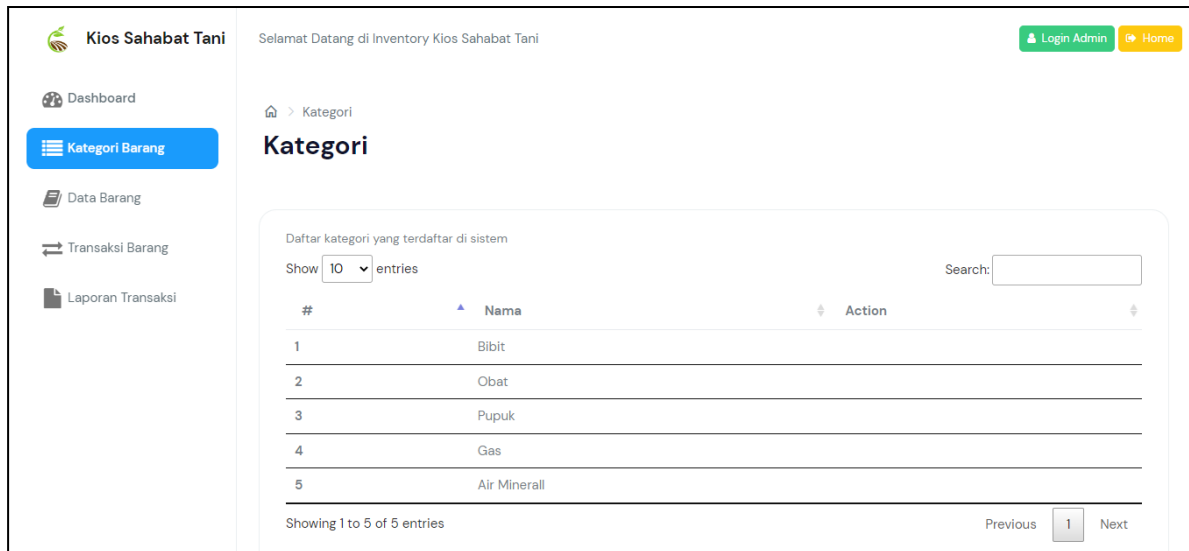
Kios Sahabat Tani

Selamat Datang di Inventory Kios Sahabat Tani

Login Admin  Home

Dashboard

Kategori Barang

Data Barang

Transaksi Barang

Laporan Transaksi

Kategori

Kategori

Daftar kategori yang terdaftar di sistem

Show 10 entries

Search:

| # | Nama | Action |
|---|---|---|
| 1 | Bibit | |
| 2 | Obat | |
| 3 | Pupuk | |
| 4 | Gas | |
| 5 | Air Minerall | |

Showing 1 to 5 of 5 entries

Previous 1 Next